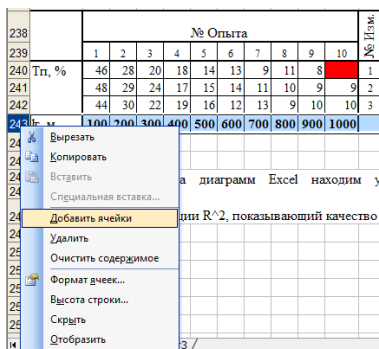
| | | | | | | | | | | | | |
|---|---|---|---|---|---|---|---|---|---|---|---|---|
| 238 | | № Опыта | | | | | | | | | | № Изм. |
| 239 | | 1 | 2 | 3 | 4 | 5 | 6 | 7 | 8 | 9 | 10 | |
| 240 | Тп, % | 46 | 28 | 20 | 18 | 14 | 13 | 9 | 11 | 8 | | 1 |
| 241 | | 48 | 29 | 24 | 17 | 15 | 14 | 11 | 10 | 9 | 9 | 2 |
| 242 | | 44 | 30 | 22 | 19 | 16 | 12 | 13 | 9 | 10 | 10 | 3 |
| 243 | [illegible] | 100 | 200 | 300 | 400 | 500 | 600 | 700 | 800 | 900 | 1000 | |

Вырезать
Копировать
Вставить
Специальная вставка...
Добавить ячейки
Удалить
Очистить содержимое
Формат ячеек...
Высота строки...
Скрыть
Отобразить

а диаграмм Excel находим у
ции R^2, показывающий качество